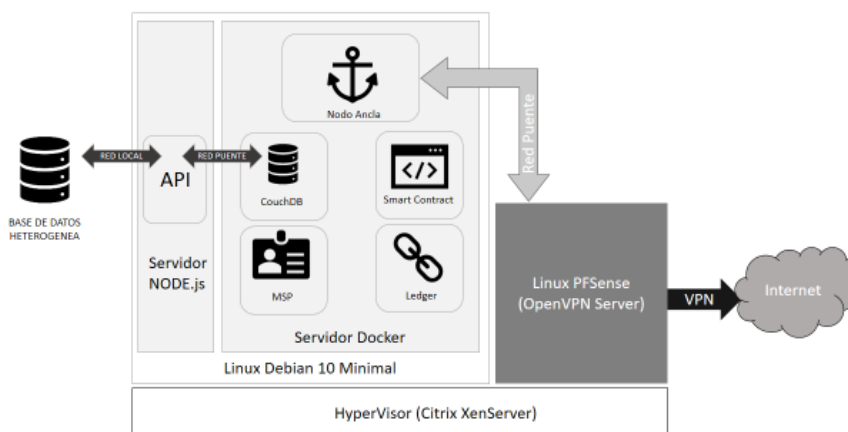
Nodo Ancla

Red Puente

BASE DE DATOS HETEROGENEA

RED LOCAL

RED PUENTE

API

CouchDB

Smart Contract

MSP

Ledger

Servidor NODE.js

Servidor Docker

Linux PFSense (OpenVPN Server)

VPN

Internet

Linux Debian 10 Minimal

HyperVisor (Citrix XenServer)